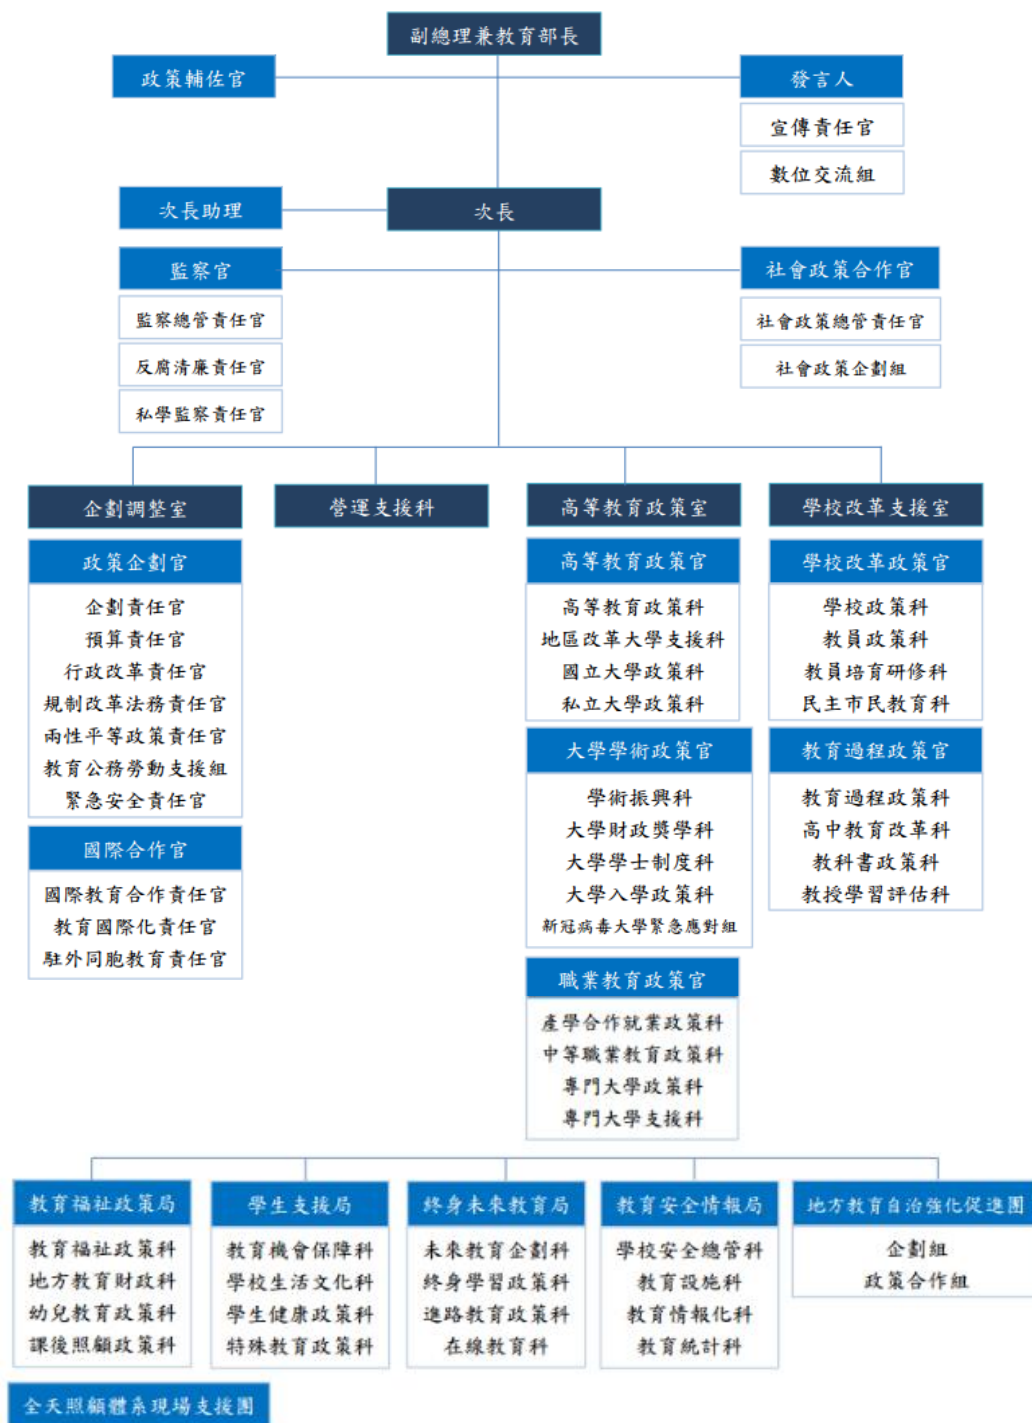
副總理兼教育部長

政策輔佐官

發言人
宣傳責任官
數位交流組

次長助理

次長

監察官
監察總管責任官
反腐清廉責任官
私學監察責任官

社會政策合作官
社會政策總管責任官
社會政策企劃組

企劃調整室

政策企劃官
企劃責任官
預算責任官
行政改革責任官
規制改革法務責任官
兩性平等政策責任官
教育公務勞動支援組
緊急安全責任官

國際合作官
國際教育合作責任官
教育國際化責任官
駐外同胞教育責任官

營運支援科

高等教育政策室

高等教育政策官
高等教育政策科
地區改革大學支援科
國立大學政策科
私立大學政策科

大學學術政策官
學術振興科
大學財政獎學科
大學學士制度科
大學入學政策科
新冠病毒大學緊急應對組

職業教育政策官
產學合作就業政策科
中等職業教育政策科
專門大學政策科
專門大學支援科

學校改革支援室

學校改革政策官
學校政策科
教員政策科
教員培育研修科
民主市民教育科

教育過程政策官
教育過程政策科
高中教育改革科
教科書政策科
教授學習評估科

教育福祉政策局
教育福祉政策科
地方教育財政科
幼兒教育政策科
課後照顧政策科

學生支援局
教育機會保障科
學校生活文化科
學生健康政策科
特殊教育政策科

終身未來教育局
未來教育企劃科
終身學習政策科
進路教育政策科
在線教育科

教育安全情報局
學校安全總管科
教育設施科
教育情報化科
教育統計科

地方教育自治強化促進團
企劃組
政策合作組

全天照顧體系現場支援團